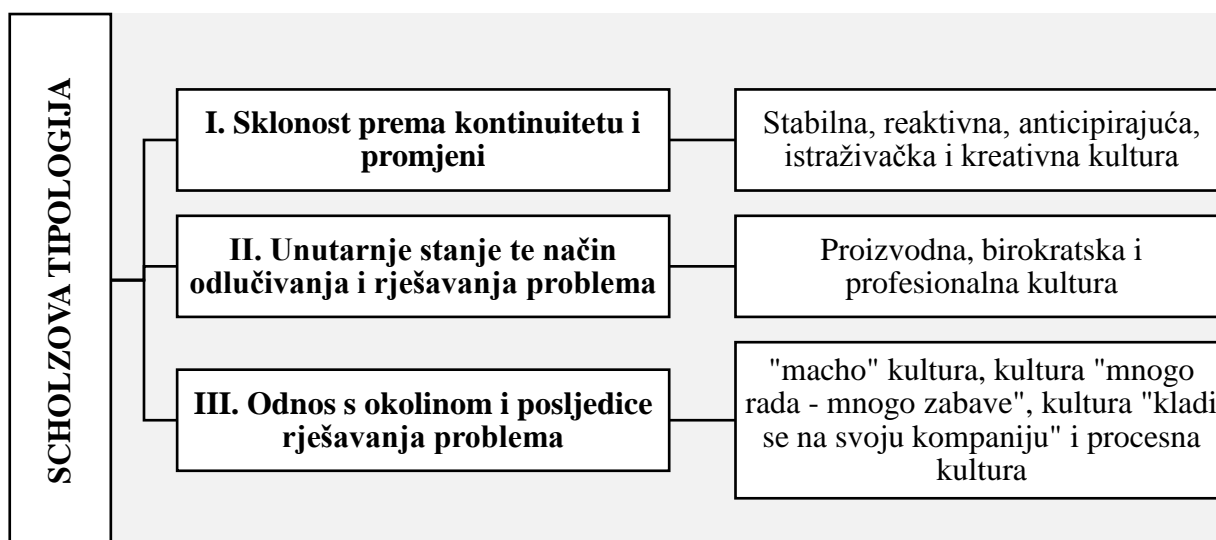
SCHOLZOVA TIPOLOGIJA

I. Sklonost prema kontinuitetu i promjeni

Stabilna, reaktivna, anticipirajuća, istraživačka i kreativna kultura

II. Unutarnje stanje te način odlučivanja i rješavanja problema

Proizvodna, birokratska i profesionalna kultura

III. Odnos s okolinom i posljedice rješavanja problema

"macho" kultura, kultura "mnogo rada - mnogo zabave", kultura "kladi se na svoju kompaniju" i procesna kultura